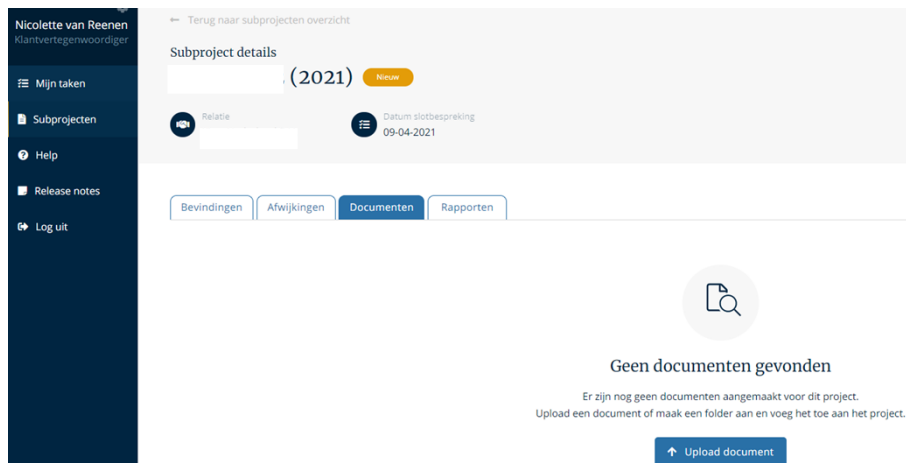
Nicolette van Reenen
Klantvertegenwoordiger

Mijn taken

Subprojecten

Help

Release notes

Log uit

← Terug naar subprojecten overzicht

Subproject details

(2021) Nieuw

Relatie

Datum slotbespreking
09-04-2021

Bevindingen | Afwijkingen | Documenten | Rapporten

Geen documenten gevonden

Er zijn nog geen documenten aangemaakt voor dit project.
Upload een document of maak een folder aan en voeg het toe aan het project.

Upload document